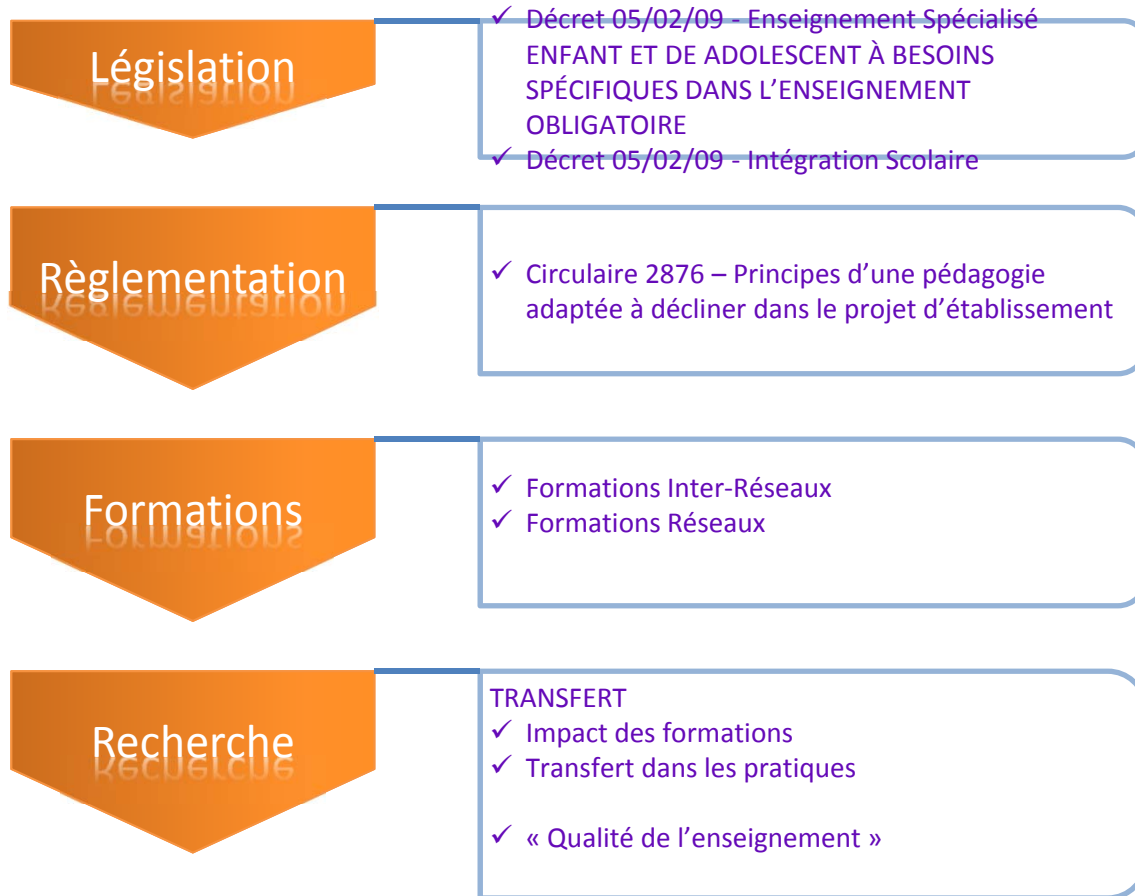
Législation

✓ Décret 05/02/09 - Enseignement Spécialisé ENFANT ET DE ADOLESCENT À BESOINS SPÉCIFIQUES DANS L'ENSEIGNEMENT OBLIGATOIRE
✓ Décret 05/02/09 - Intégration Scolaire

Règlementation

✓ Circulaire 2876 – Principes d'une pédagogie adaptée à décliner dans le projet d'établissement

Formations

✓ Formations Inter-Réseaux
✓ Formations Réseaux

Recherche

TRANSFERT
✓ Impact des formations
✓ Transfert dans les pratiques

✓ « Qualité de l'enseignement »